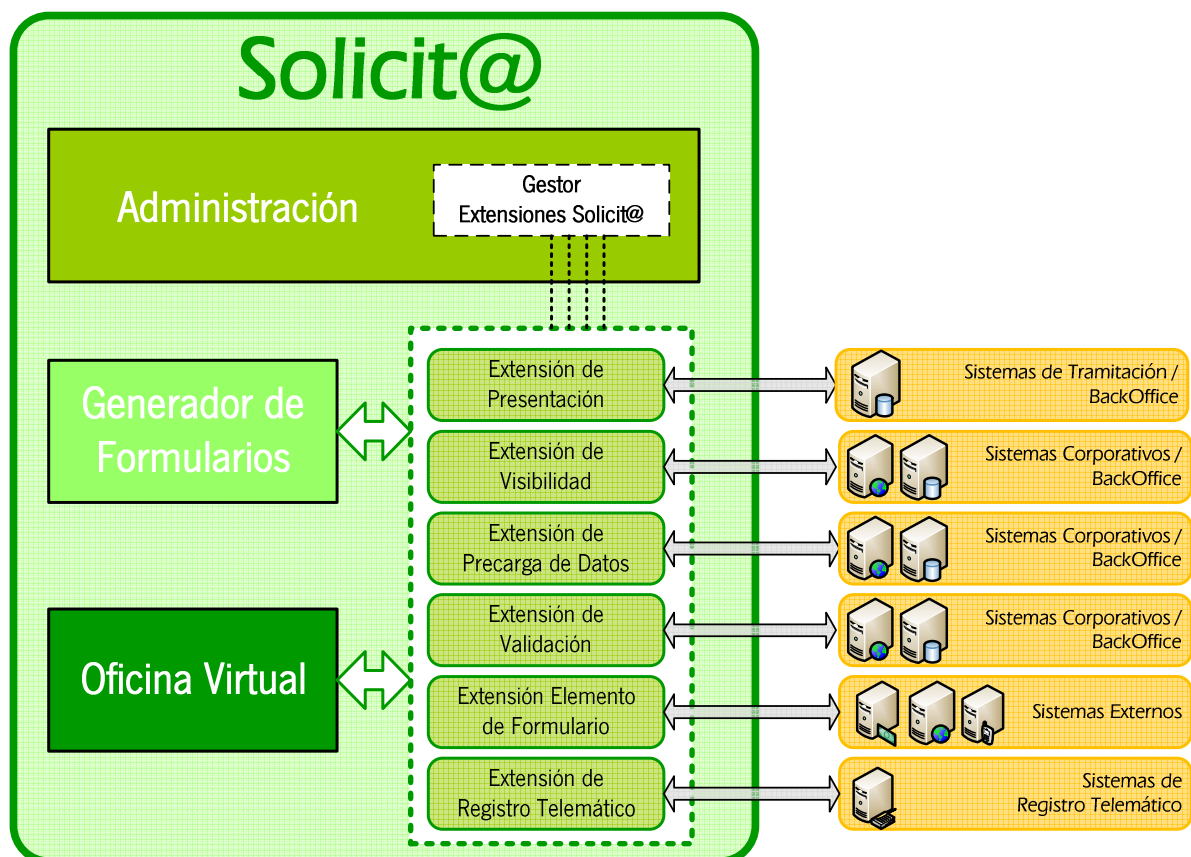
Solicit@

Administración

Gestor Extensiones Solicit@

Generador de Formularios

Oficina Virtual

Extensión de Presentación

Extensión de Visibilidad

Extensión de Precarga de Datos

Extensión de Validación

Extensión Elemento de Formulario

Extensión de Registro Telemático

Sistemas de Tramitación / BackOffice

Sistemas Corporativos / BackOffice

Sistemas Corporativos / BackOffice

Sistemas Corporativos / BackOffice

Sistemas Externos

Sistemas de Registro Telemático